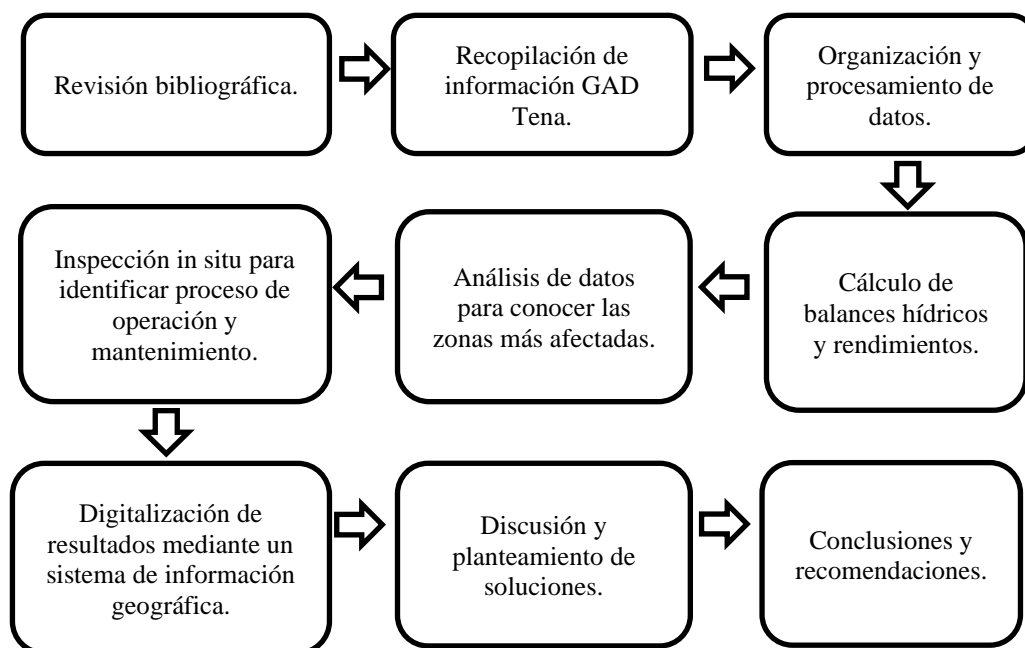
Revisión bibliográfica.

Recopilación de información GAD Tena.

Organización y procesamiento de datos.

Cálculo de balances hídricos y rendimientos.

Análisis de datos para conocer las zonas más afectadas.

Inspección in situ para identificar proceso de operación y mantenimiento.

Digitalización de resultados mediante un sistema de información geográfica.

Discusión y planteamiento de soluciones.

Conclusiones y recomendaciones.